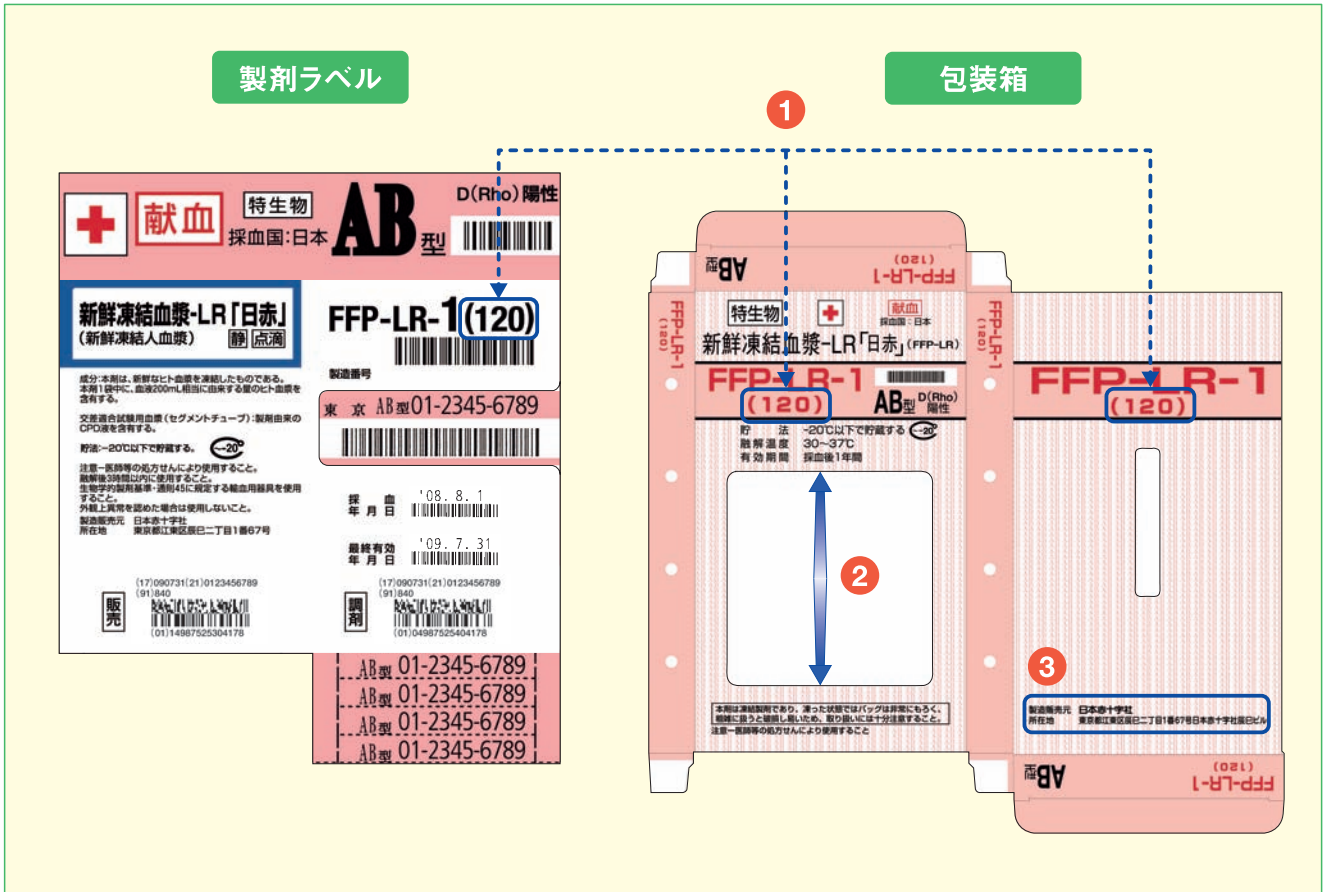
製剤ラベル

包装箱

1

献血

特生物

採血国:日本

AB型

D(Rho)陽性

新鮮凍結血漿-LR「日赤」
(新鮮凍結人血漿) 静 点滴

FFP-LR-1(120)

製造番号

成分:本剤は、新鮮なヒト血漿を凍結したものである。本剤1袋中に、血液200mL相当に由来する量のヒト血漿を含有する。

交差適合試験用血漿(セグメントチューブ):製剤由来のCPD液を含有する。

貯法:-20℃以下で貯蔵する。 -20

注意-医師等の処方せんにより使用すること。
融解後3時間以内に使用すること。
生物学的製剤基準・通則45に規定する輸血用器具を使用すること。
外観上異常を認めた場合は使用しないこと。
製造販売元 日本赤十字社
所在地 東京都江東区辰巳二丁目1番67号

東 京 AB型01-2345-6789

採血年月日 '08. 8. 1

最終有効年月日 '09. 7. 31

(17)090731(21)0123456789
(91)840
(01)14987525304178

販売

(17)090731(21)0123456789
(91)840
(01)04987525404178

調剤

AB型 01-2345-6789
AB型 01-2345-6789
AB型 01-2345-6789
AB型 01-2345-6789

AB型

FFP-LR-1 (120)

特生物

献血
採血国:日本

新鮮凍結血漿-LR「日赤」(FFP-LR)

FFP-LR-1
(120)

AB型 D(Rho)陽性

貯法 -20℃以下で貯蔵する -20
融解温度 30~37℃
有効期間 採血後1年間

2

本剤は凍結製剤であり、凍った状態ではバッグは非常にもろく、精細に扱うと破損し易いため、取り扱いには十分注意すること。
注意-医師等の処方せんにより使用すること

FFP-LR-1 (120)

FFP-LR-1 (120)

FFP-LR-1
(120)

3

製造販売元 日本赤十字社
所在地 東京都江東区辰巳二丁目1番67号日本赤十字社辰巳ビル

AB型

FFP-LR-1 (120)